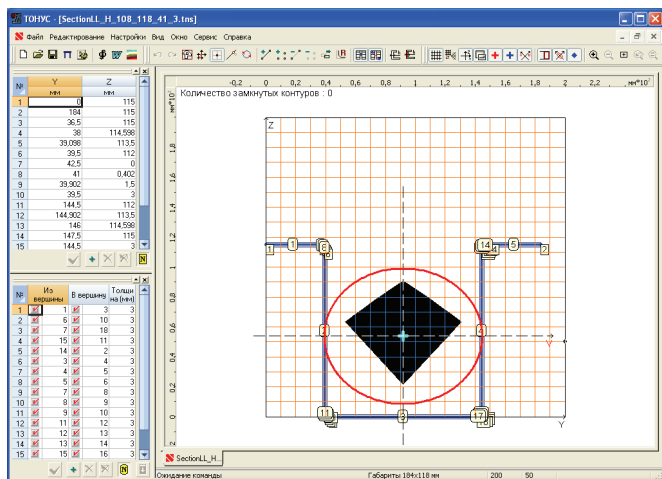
ТОНУС - [SectionLL_H_108_118_41_3.tns]

Файл Редактирование Настройки Вид Окно Сервис Справка

| № | Y мм | Z мм |
|---|---|---|
| 1 | 0 | 115 |
| 2 | 184 | 115 |
| 3 | 36,5 | 115 |
| 4 | 38 | 114,598 |
| 5 | 39,098 | 113,5 |
| 6 | 39,5 | 112 |
| 7 | 42,5 | 0 |
| 8 | 41 | 0,402 |
| 9 | 39,902 | 1,5 |
| 10 | 39,5 | 3 |
| 11 | 144,5 | 112 |
| 12 | 144,902 | 113,5 |
| 13 | 146 | 114,598 |
| 14 | 147,5 | 115 |
| 15 | 144,5 | 3 |

| № | Из вершины | В вершину | Толщина (мм) |
|---|---|---|---|
| 1 | 1 | 3 | 3 |
| 2 | 6 | 10 | 3 |
| 3 | 7 | 18 | 3 |
| 4 | 15 | 11 | 3 |
| 5 | 14 | 2 | 3 |
| 6 | 3 | 4 | 3 |
| 7 | 4 | 5 | 3 |
| 8 | 5 | 6 | 3 |
| 9 | 7 | 8 | 3 |
| 10 | 8 | 9 | 3 |
| 11 | 9 | 10 | 3 |
| 12 | 11 | 12 | 3 |
| 13 | 12 | 13 | 3 |
| 14 | 13 | 14 | 3 |
| 15 | 15 | 16 | 3 |

-0,2 0 0,2 0,4 0,6 0,8 1 1,2 1,4 1,6 1,8 2 2,2 мм*10³

Количество замкнутых контуров : 0

мм*10²

2 1,8 1,6 1,4 1,2 1 0,8 0,6 0,4 0,2 0 -0,2

Z Y

1 6 14 5 2 3 4 11 3 17

SectionLL_H...

Ожидание команды Габариты 184x118 мм 200 50